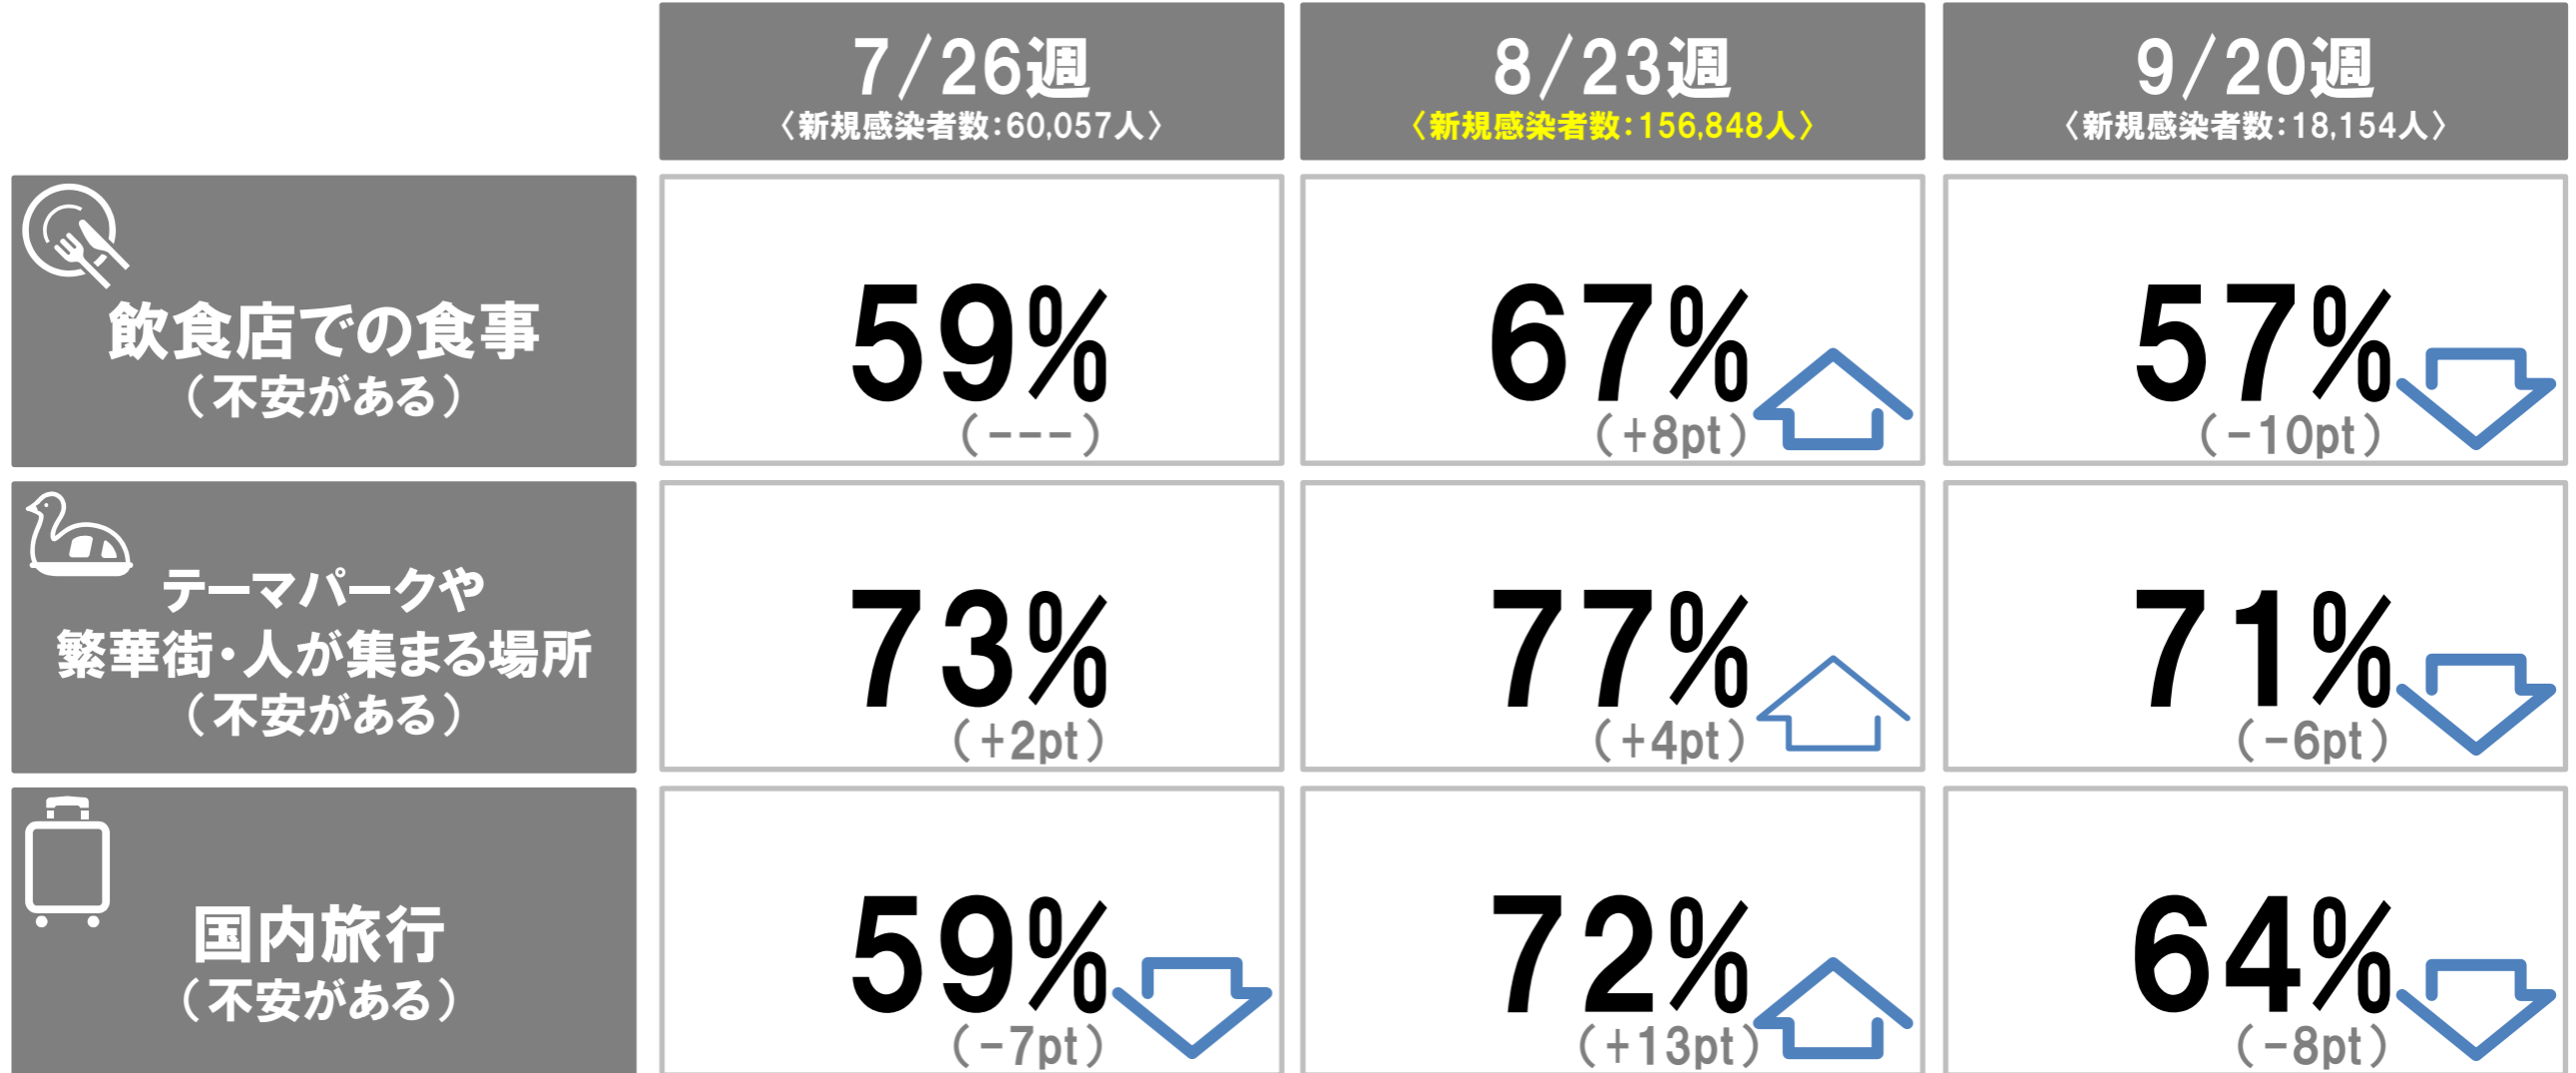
| | 7/26週 〈新規感染者数:60,057人〉 | 8/23週 〈新規感染者数:156,848人〉 | 9/20週 〈新規感染者数:18,154人〉 |
|---|---|---|---|
| 飲食店での食事 （不安がある） | 59% （---） | 67% （+8pt） | 57% （-10pt） |
| テーマパークや 繁華街・人が集まる場所 （不安がある） | 73% （+2pt） | 77% （+4pt） | 71% （-6pt） |
| 国内旅行 （不安がある） | 59% （-7pt） | 72% （+13pt） | 64% （-8pt） |